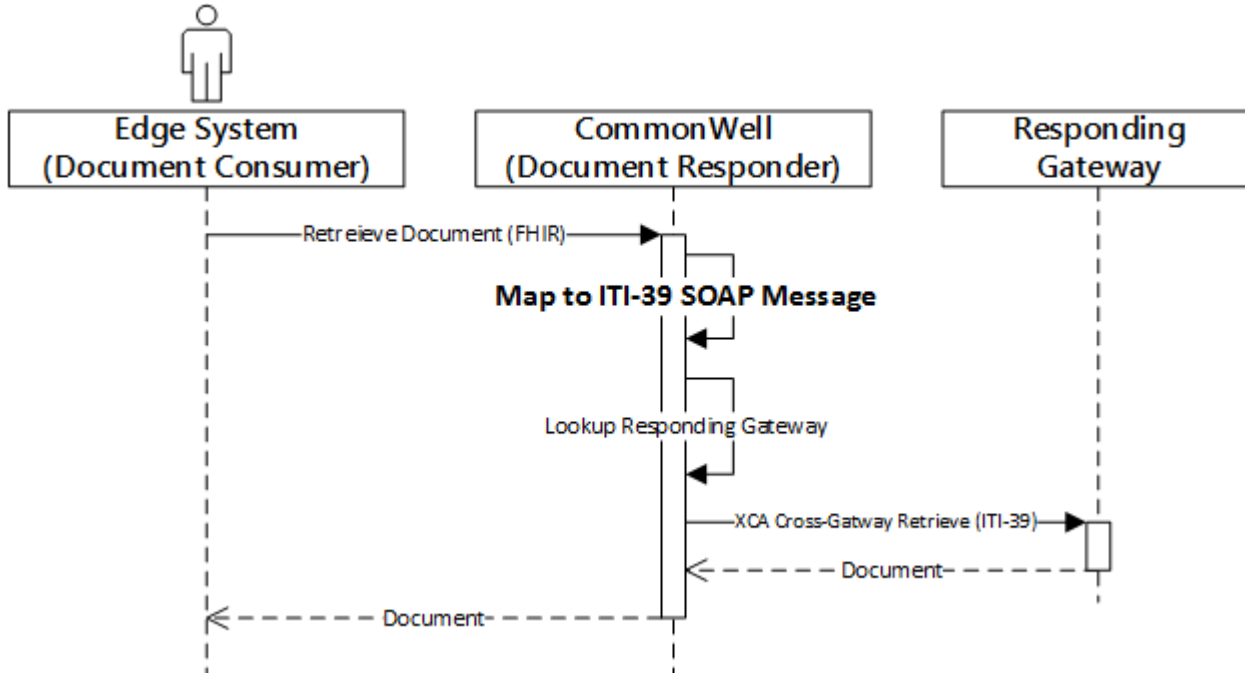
Edge System
(Document Consumer)

CommonWell
(Document Responder)

Responding
Gateway

Retreieve Document (FHIR)

Map to ITI-39 SOAP Message

Lookup Responding Gateway

XCA Cross-Gatway Retrieve (ITI-39)

Document

Document